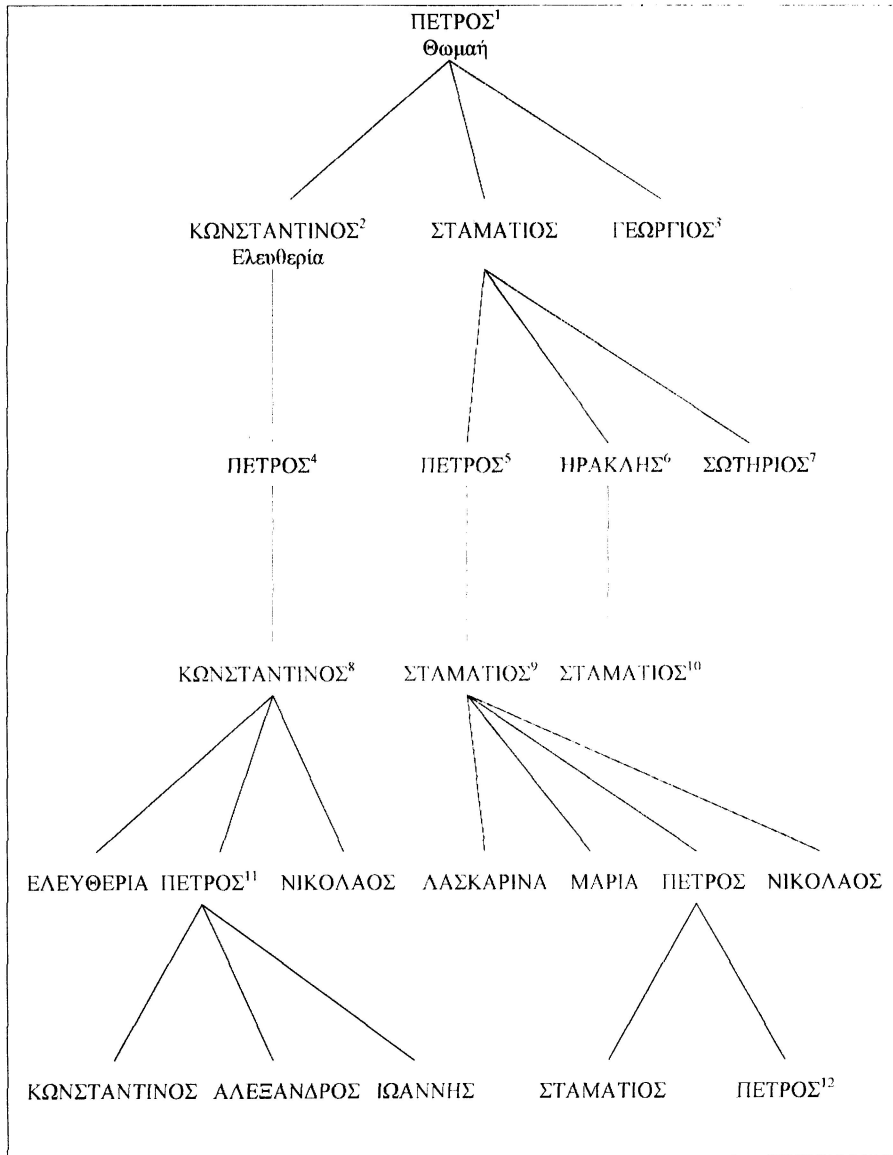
ΠΕΤΡΟΣ$^{1}$
Θωμαή

ΚΩΝΣΤΑΝΤΙΝΟΣ$^{2}$
Ελευθερία

ΣΤΑΜΑΤΙΟΣ

ΓΕΩΡΓΙΟΣ$^{3}$

ΠΕΤΡΟΣ$^{4}$

ΠΕΤΡΟΣ$^{5}$

ΗΡΑΚΛΗΣ$^{6}$

ΣΩΤΗΡΙΟΣ$^{7}$

ΚΩΝΣΤΑΝΤΙΝΟΣ$^{8}$

ΣΤΑΜΑΤΙΟΣ$^{9}$

ΣΤΑΜΑΤΙΟΣ$^{10}$

ΕΛΕΥΘΕΡΙΑ ΠΕΤΡΟΣ$^{11}$ ΝΙΚΟΛΑΟΣ ΛΑΣΚΑΡΙΝΑ ΜΑΡΙΑ ΠΕΤΡΟΣ ΝΙΚΟΛΑΟΣ

ΚΩΝΣΤΑΝΤΙΝΟΣ ΑΛΕΞΑΝΔΡΟΣ ΙΩΑΝΝΗΣ ΣΤΑΜΑΤΙΟΣ ΠΕΤΡΟΣ$^{12}$